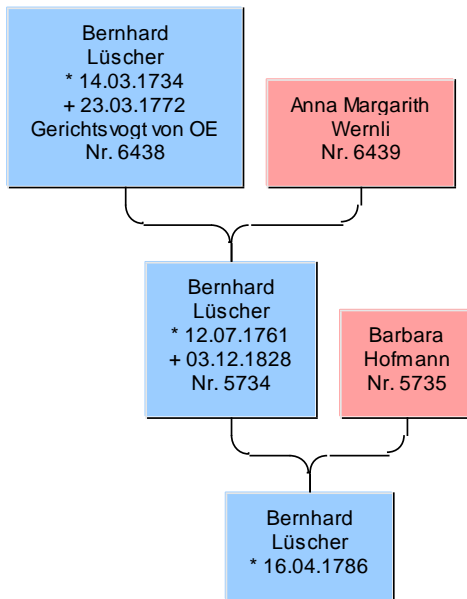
Bernhard
Lüscher
* 14.03.1734
+ 23.03.1772
Gerichtsvogt von OE
Nr. 6438

Anna Margarith
Wernli
Nr. 6439

Bernhard
Lüscher
* 12.07.1761
+ 03.12.1828
Nr. 5734

Barbara
Hofmann
Nr. 5735

Bernhard
Lüscher
* 16.04.1786